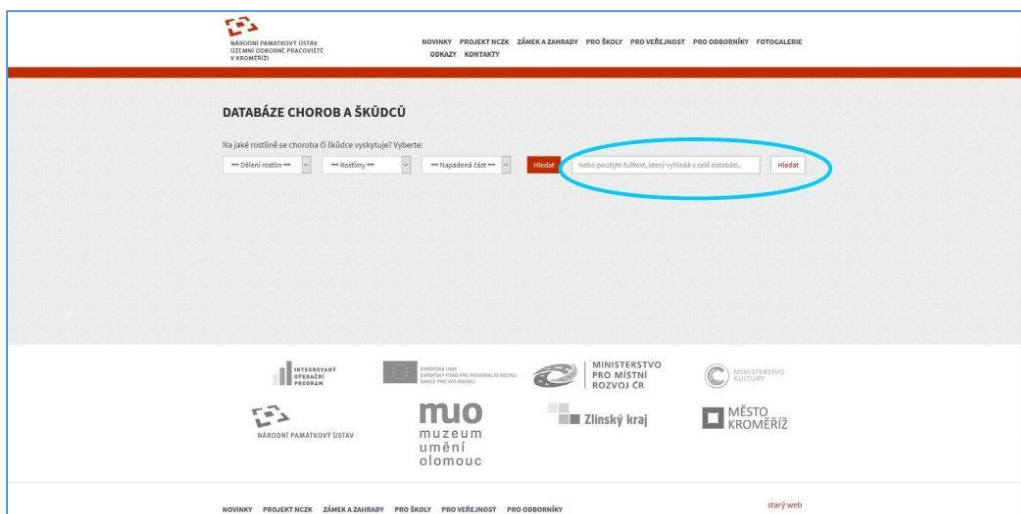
NÁRODNÍ PAMÁTKOVÝ ÚSTAV
ÚZEMNÍ ODBORNÉ PRACOVIŠTĚ
V KROMĚŘÍŽI

NOVINKY PROJEKT NCZK ZÁMEK A ZAHRADY PRO ŠKOLY PRO VEŘEJNOST PRO ODBORNÍKY FOTOGALERIE ODKAZY KONTAKTY

DATABÁZE CHOROB A ŠKŮDCŮ

Na jaké rostlině se choroba či škůdce vyskytuje? Vyberte:

== Dělení rostlin == == Rostliny == == Napadená část == Hledat

Nebo použijte fulltext, který vyhledá v celé databázi... Hledat

INTEGROVANÝ OPERAČNÍ PROGRAM

EVROPSKÁ UNIE
EVROPSKÝ FOND PRO REGIONÁLNÍ ROZVOJ
ŠANCE PRO VÁŠ ROZVOJ

MINISTERSTVO PRO MÍSTNÍ ROZVOJ ČR

MINISTERSTVO KULTURY

NÁRODNÍ PAMÁTKOVÝ ÚSTAV

muo
muzeum umění olomouc

Zlínský kraj

MĚSTO KROMĚŘÍŽ

NOVINKY PROJEKT NCZK ZÁMEK A ZAHRADY PRO ŠKOLY PRO VEŘEJNOST PRO ODBORNÍKY

starý web